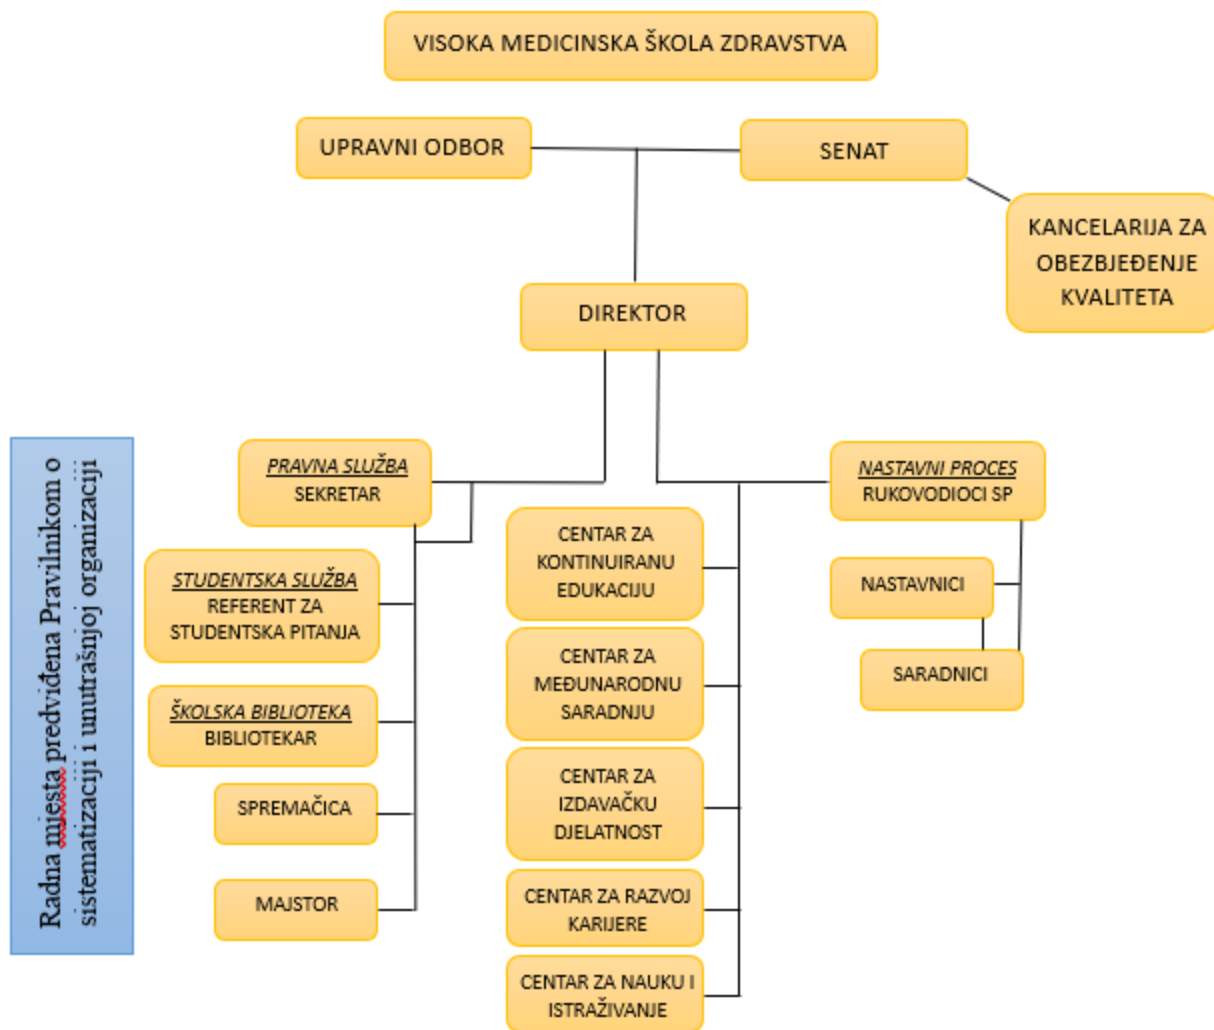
VISOKA MEDICINSKA ŠKOLA ZDRAVSTVA

UPRAVNI ODBOR

SENAT

KANCELARIJA ZA OBEZBJEĐENJE KVALITETA

DIREKTOR

Radna mjesta predviđena Pravilnikom o sistematizaciji i unutrašnjoj organizaciji

PRAVNA SLUŽBA
SEKRETAR

STUDENTSKA SLUŽBA
REFERENT ZA STUDENTSKA PITANJA

ŠKOLSKA BIBLIOTEKA
BIBLIOTEKAR

SPREMAČICA

MAJSTOR

CENTAR ZA KONTINUIRANU EDUKACIJU

CENTAR ZA MEĐUNARODNU SARADNJU

CENTAR ZA IZDAVAČKU DJELATNOST

CENTAR ZA RAZVOJ KARIJERE

CENTAR ZA NAUKU I ISTRAŽIVANJE

NASTAVNI PROCES
RUKOVODIOCI SP

NASTAVNICI

SARADNICI